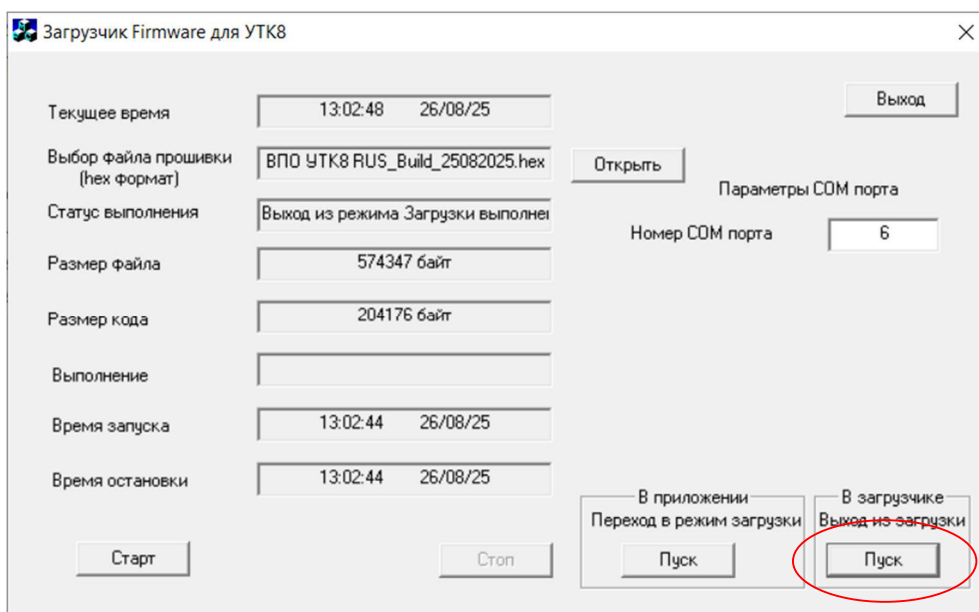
Загрузчик Firmware для УТК8

Текущее время
13:02:48 26/08/25

Выход

Выбор файла прошивки (hex формат)
ВПО УТК8 RUS_Build_25082025.hex

Открыть

Параметры COM порта

Статус выполнения
Выход из режима Загрузки выполнеı

Номер COM порта
6

Размер файла
574347 байт

Размер кода
204176 байт

Выполнение

Время запуска
13:02:44 26/08/25

Время остановки
13:02:44 26/08/25

В приложении
Переход в режим загрузки
Пуск

В загрузчике
Выход из загрузки
Пуск

Старт

Стоп